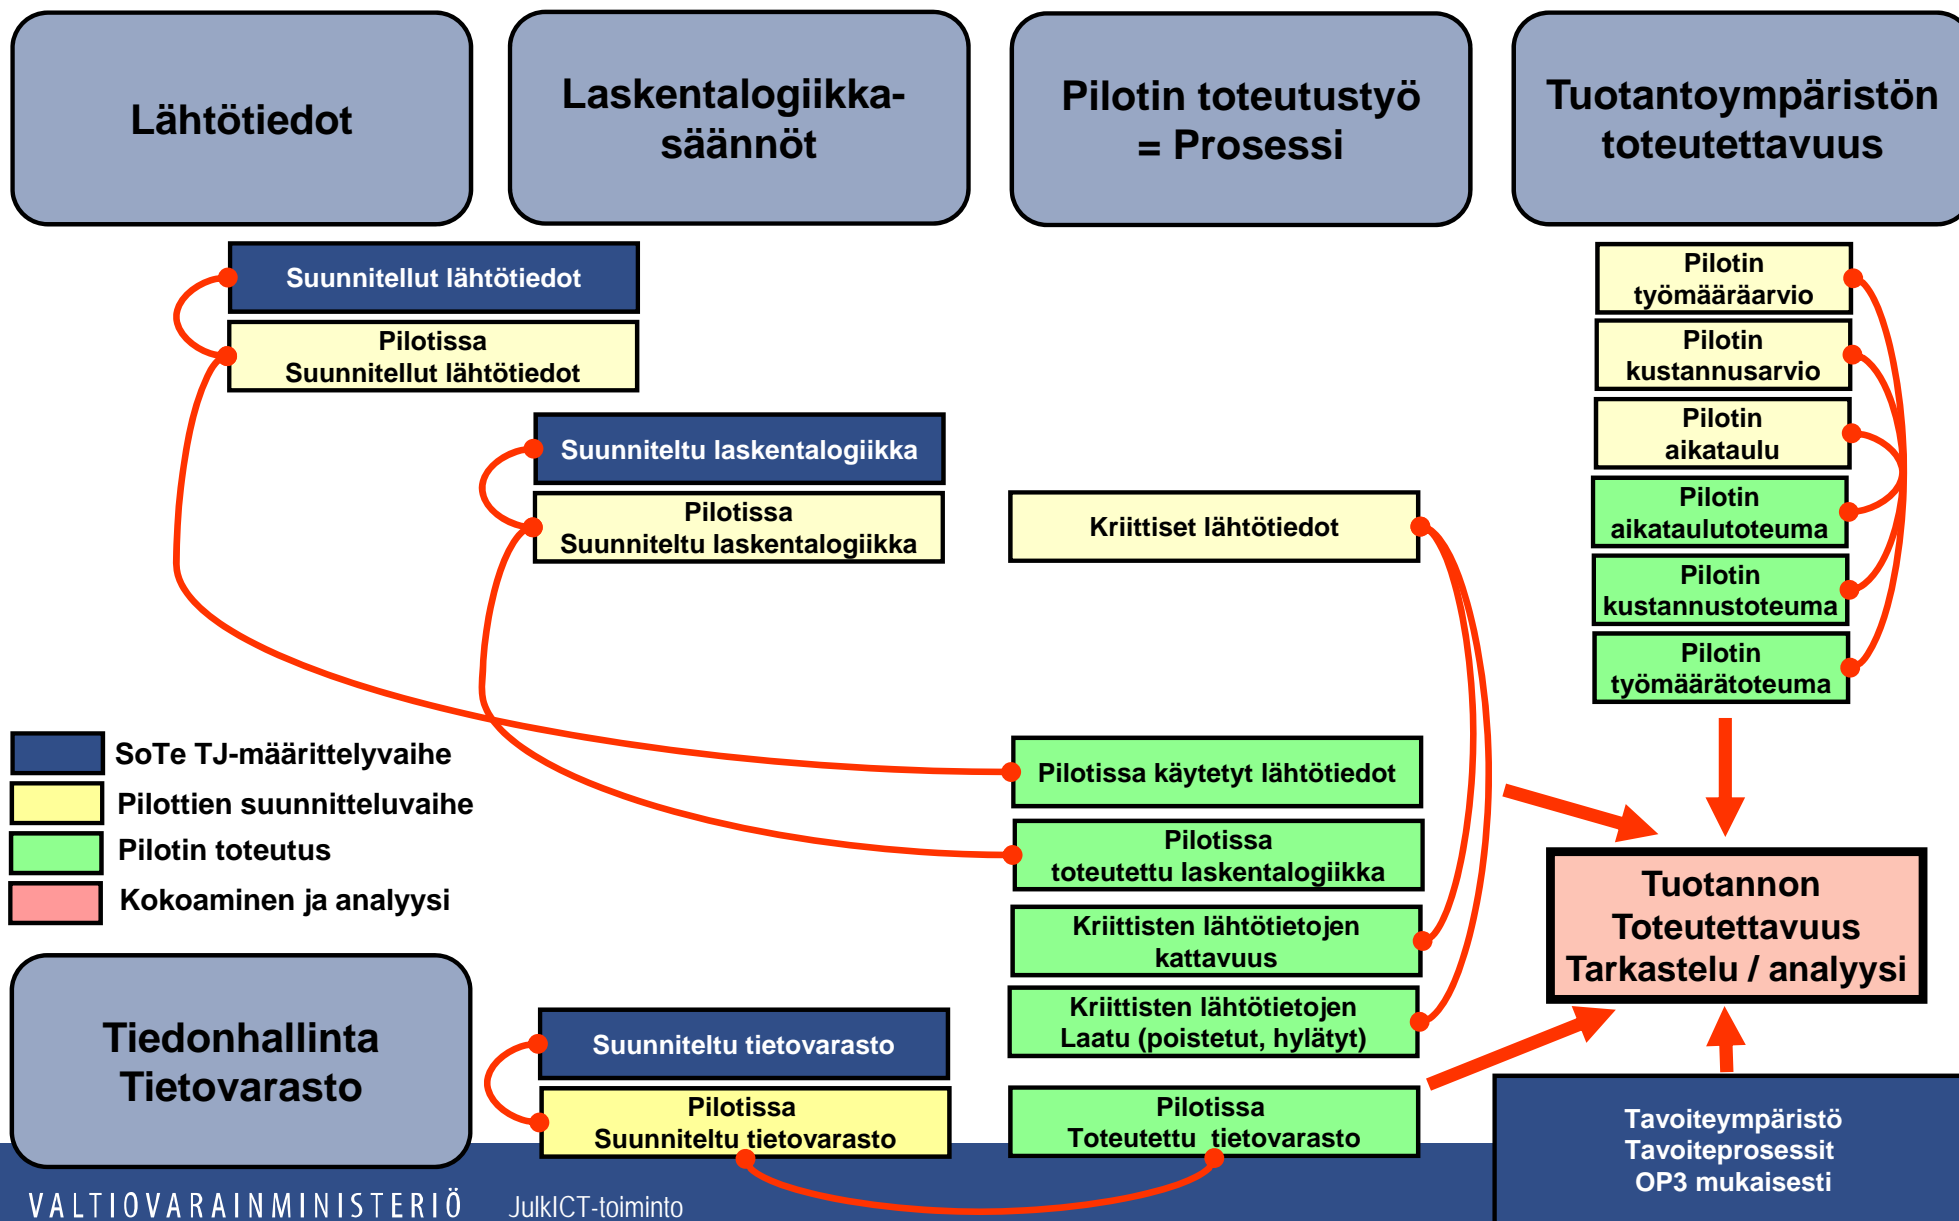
Lähtötiedot

Laskentalogiikkasäännöt

Pilotin toteutustyö = Prosessi

Tuotantoympäristön toteutettavuus

Suunnitellut lähtötiedot

Pilotissa Suunnitellut lähtötiedot

Suunniteltu laskentalogiikka

Pilotissa Suunniteltu laskentalogiikka

Kriittiset lähtötiedot

Pilotin työmääräarvio

Pilotin kustannusarvio

Pilotin aikataulu

Pilotin aikataulutoteuma

Pilotin kustannustoteuma

Pilotin työmäärätoteuma

SoTe TJ-määrittelyvaihe

Pilottien suunnitteluvaihe

Pilotin toteutus

Kokoaminen ja analyysi

Pilotissa käytetyt lähtötiedot

Pilotissa toteutettu laskentalogiikka

Kriittisten lähtötietojen kattavuus

Kriittisten lähtötietojen Laatu (poistetut, hylätyt)

Tuotannon Toteutettavuus Tarkastelu / analyysi

Tiedonhallinta Tietovarasto

Suunniteltu tietovarasto

Pilotissa Suunniteltu tietovarasto

Pilotissa Toteutettu tietovarasto

Tavoiteympäristö Tavoiteprosessit OP3 mukaisesti

VALTIOVARAINMINISTERIÖ JulkICT-toiminto